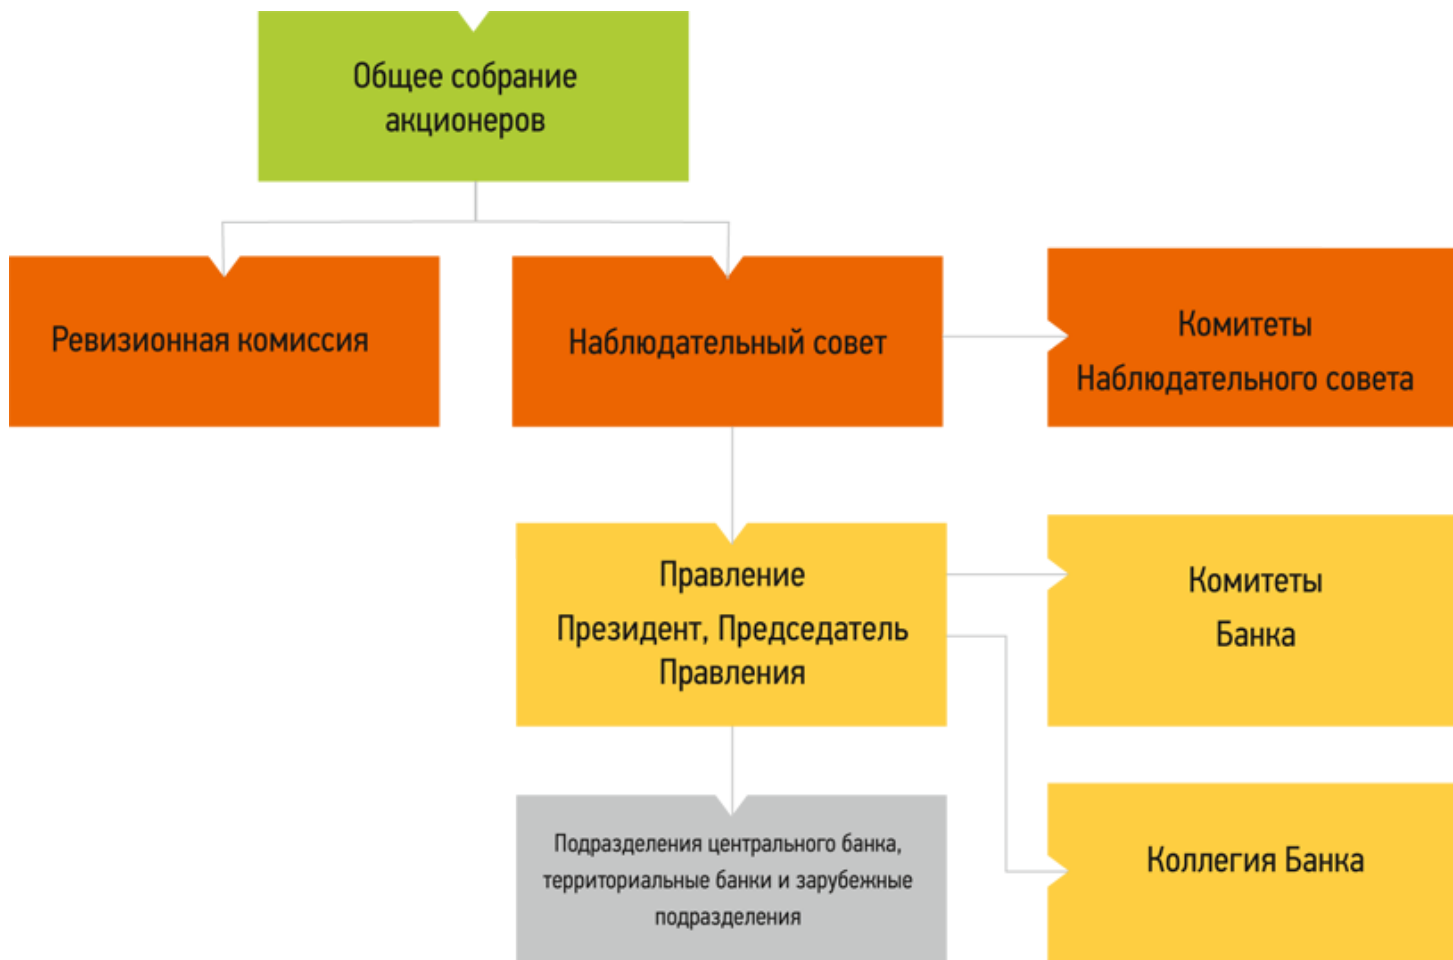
Общее собрание акционеров

Ревизионная комиссия

Наблюдательный совет

Комитеты Наблюдательного совета

Правление
Президент, Председатель Правления

Комитеты Банка

Подразделения центрального банка, территориальные банки и зарубежные подразделения

Коллегия Банка